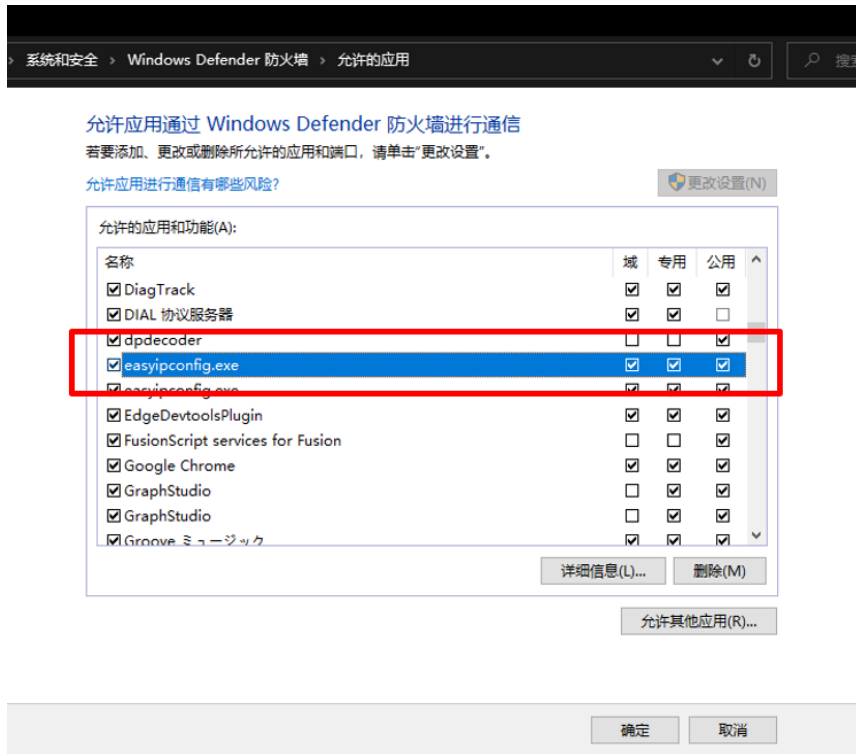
› 系统和安全 › Windows Defender 防火墙 › 允许的应用

搜

允许应用通过 Windows Defender 防火墙进行通信

若要添加、更改或删除所允许的应用和端口，请单击"更改设置"。

允许应用进行通信有哪些风险?

更改设置(N)

允许的应用和功能(A):

| 名称 | 域 | 专用 | 公用 |
|---|---|---|---|
| ☑ DiagTrack | ☑ | ☑ | ☑ |
| ☑ DIAL 协议服务器 | ☑ | ☑ | ☐ |
| ☑ dpdecoder | ☐ | ☐ | ☑ |
| ☑ easyipconfig.exe | ☑ | ☑ | ☑ |
| ☑ easyipconfig.exe | ☑ | ☑ | ☑ |
| ☑ EdgeDevtoolsPlugin | ☑ | ☑ | ☑ |
| ☑ FusionScript services for Fusion | ☐ | ☐ | ☑ |
| ☑ Google Chrome | ☑ | ☑ | ☑ |
| ☑ GraphStudio | ☐ | ☑ | ☑ |
| ☑ GraphStudio | ☐ | ☑ | ☑ |
| ☑ Groove ミュージック | ☑ | ☑ | ☑ |

详细信息(L)... 删除(M)

允许其他应用(R)...

确定 取消